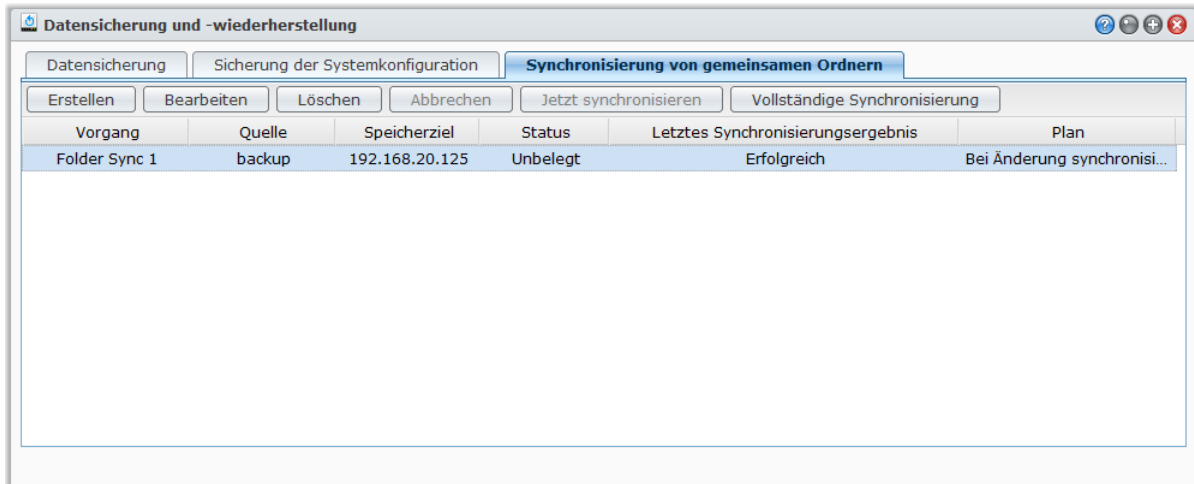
Datensicherung und -wiederherstellung

Datensicherung | Sicherung der Systemkonfiguration | Synchronisierung von gemeinsamen Ordnern

Erstellen | Bearbeiten | Löschen | Abbrechen | Jetzt synchronisieren | Vollständige Synchronisierung

| Vorgang | Quelle | Speicherziel | Status | Letztes Synchronisierungsergebnis | Plan |
|---|---|---|---|---|---|
| Folder Sync 1 | backup | 192.168.20.125 | Unbelegt | Erfolgreich | Bei Änderung synchronisi... |